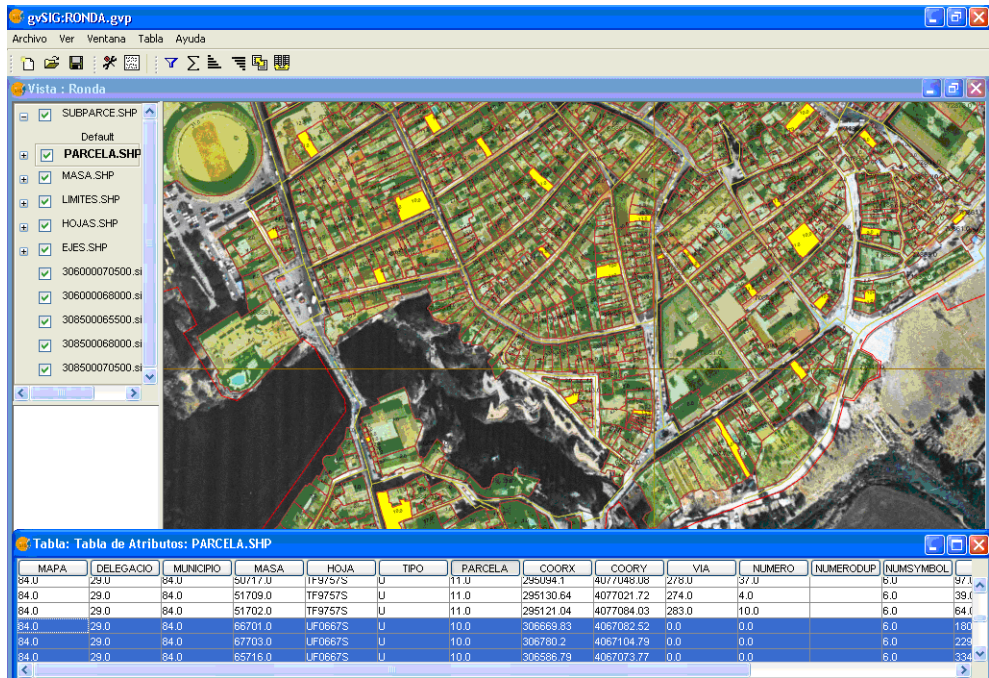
gvSIG:RONDA.gvp

Archivo Ver Ventana Tabla Ayuda

Vista : Ronda

SUBPARCE.SHP
Default
PARCELA.SHP
MASA.SHP
LIMITES.SHP
HOJAS.SHP
EJES.SHP
306000070500.si
306000068000.si
308500065500.si
308500068000.si
308500070500.si

Tabla: Tabla de Atributos: PARCELA.SHP

| MAPA | DELEGACIO | MUNICIPIO | MASA | HOJA | TIPO | PARCELA | COORX | COORY | VIA | NUMERO | NUMERODUP | NUMSYMBOL | |
|---|---|---|---|---|---|---|---|---|---|---|---|---|---|
| 84.0 | 29.0 | 84.0 | 50717.0 | TF9757S | U | 11.0 | 295094.1 | 4077048.08 | 278.0 | 37.0 | | 6.0 | 97.( |
| 84.0 | 29.0 | 84.0 | 51709.0 | TF9757S | U | 11.0 | 295130.64 | 4077021.72 | 274.0 | 4.0 | | 6.0 | 39.( |
| 84.0 | 29.0 | 84.0 | 51702.0 | TF9757S | U | 11.0 | 295121.04 | 4077084.03 | 283.0 | 10.0 | | 6.0 | 64.( |
| 84.0 | 29.0 | 84.0 | 66701.0 | UF0667S | U | 10.0 | 306669.83 | 4067082.52 | 0.0 | 0.0 | | 6.0 | 180 |
| 84.0 | 29.0 | 84.0 | 67703.0 | UF0667S | U | 10.0 | 306780.2 | 4067104.79 | 0.0 | 0.0 | | 6.0 | 229 |
| 84.0 | 29.0 | 84.0 | 65716.0 | UF0667S | U | 10.0 | 306586.79 | 4067073.77 | 0.0 | 0.0 | | 6.0 | 334 |